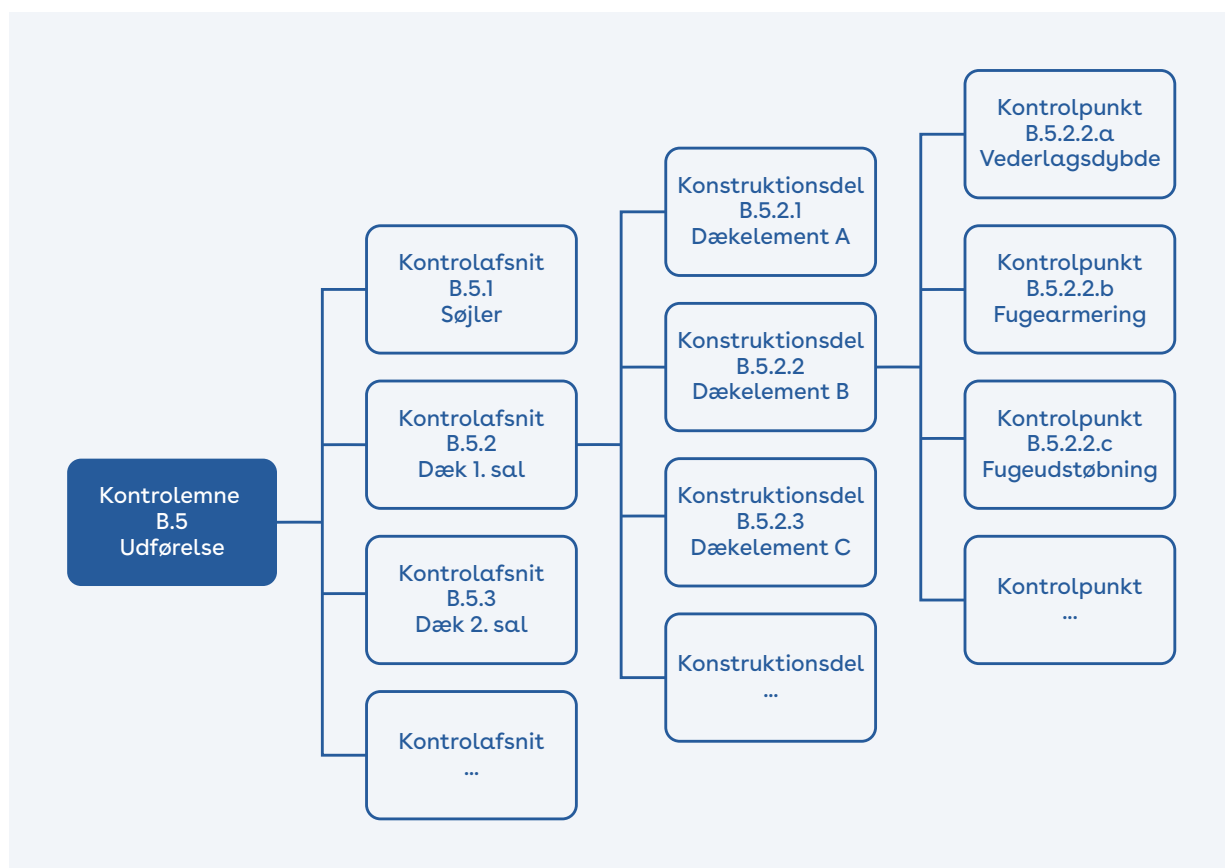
Kontrolemne
B.5
Udførelse

Kontrolafsnit
B.5.1
Søjler

Kontrolafsnit
B.5.2
Dæk 1. sal

Kontrolafsnit
B.5.3
Dæk 2. sal

Kontrolafsnit
...

Konstruktionsdel
B.5.2.1
Dækelement A

Konstruktionsdel
B.5.2.2
Dækelement B

Konstruktionsdel
B.5.2.3
Dækelement C

Konstruktionsdel
...

Kontrolpunkt
B.5.2.2.a
Vederlagsdybde

Kontrolpunkt
B.5.2.2.b
Fugearmering

Kontrolpunkt
B.5.2.2.c
Fugeudstøbning

Kontrolpunkt
...